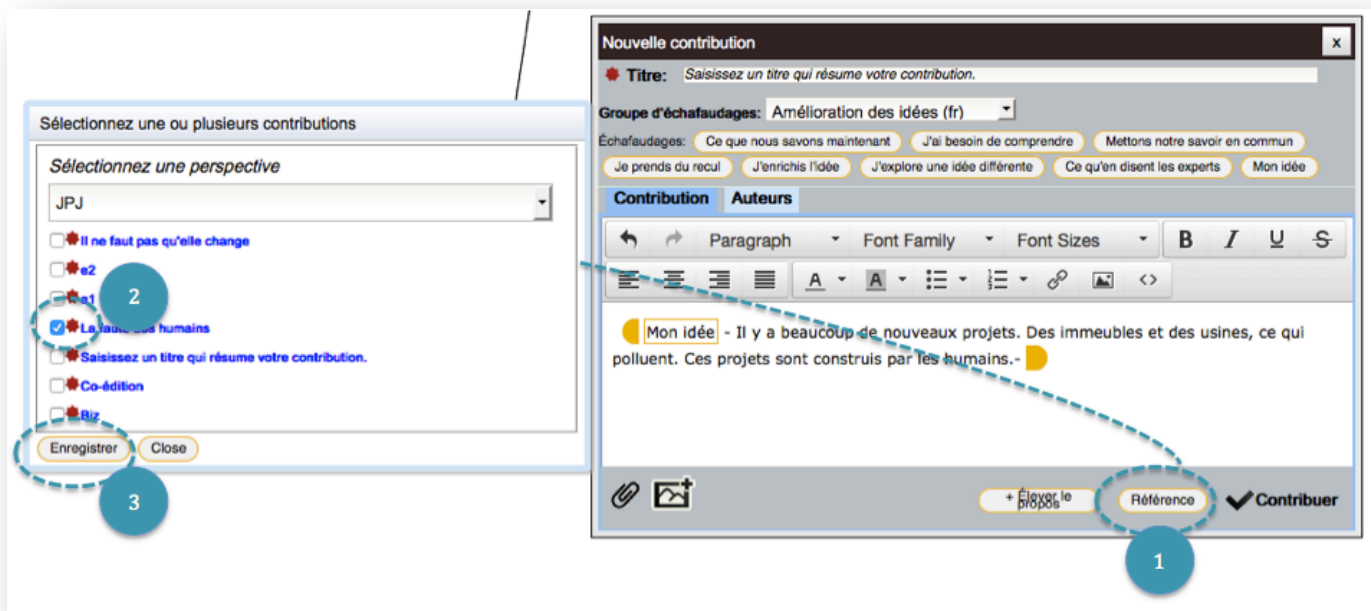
Sélectionnez une ou plusieurs contributions

Sélectionnez une perspective

JPJ

Il ne faut pas qu'elle change

e2

e1

La faute des humains

Saisissez un titre qui résume votre contribution.

Co-édition

Biz

Enregistrer

Close

2

3

Nouvelle contribution

x

Titre: Saisissez un titre qui résume votre contribution.

Groupe d'échafaudages: Amélioration des idées (fr)

Échafaudages: Ce que nous savons maintenant J'ai besoin de comprendre Mettons notre savoir en commun Je prends du recul J'enrichis l'idée J'explore une idée différente Ce qu'en disent les experts Mon idée

Contribution Auteurs

Paragraph Font Family Font Sizes B I U S

Mon idée - Il y a beaucoup de nouveaux projets. Des immeubles et des usines, ce qui polluent. Ces projets sont construis par les humains.-

+ Élever le propos

Référence

Contribuer

1